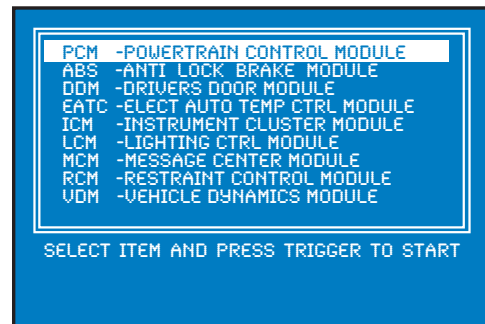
PCM -POWERTRAIN CONTROL MODULE
ABS -ANTI LOCK BRAKE MODULE
DDM -DRIVERS DOOR MODULE
EATC -ELECT AUTO TEMP CTRL MODULE
ICM -INSTRUMENT CLUSTER MODULE
LCM -LIGHTING CTRL MODULE
MCM -MESSAGE CENTER MODULE
RCM -RESTRAINT CONTROL MODULE
VDM -VEHICLE DYNAMICS MODULE

SELECT ITEM AND PRESS TRIGGER TO START